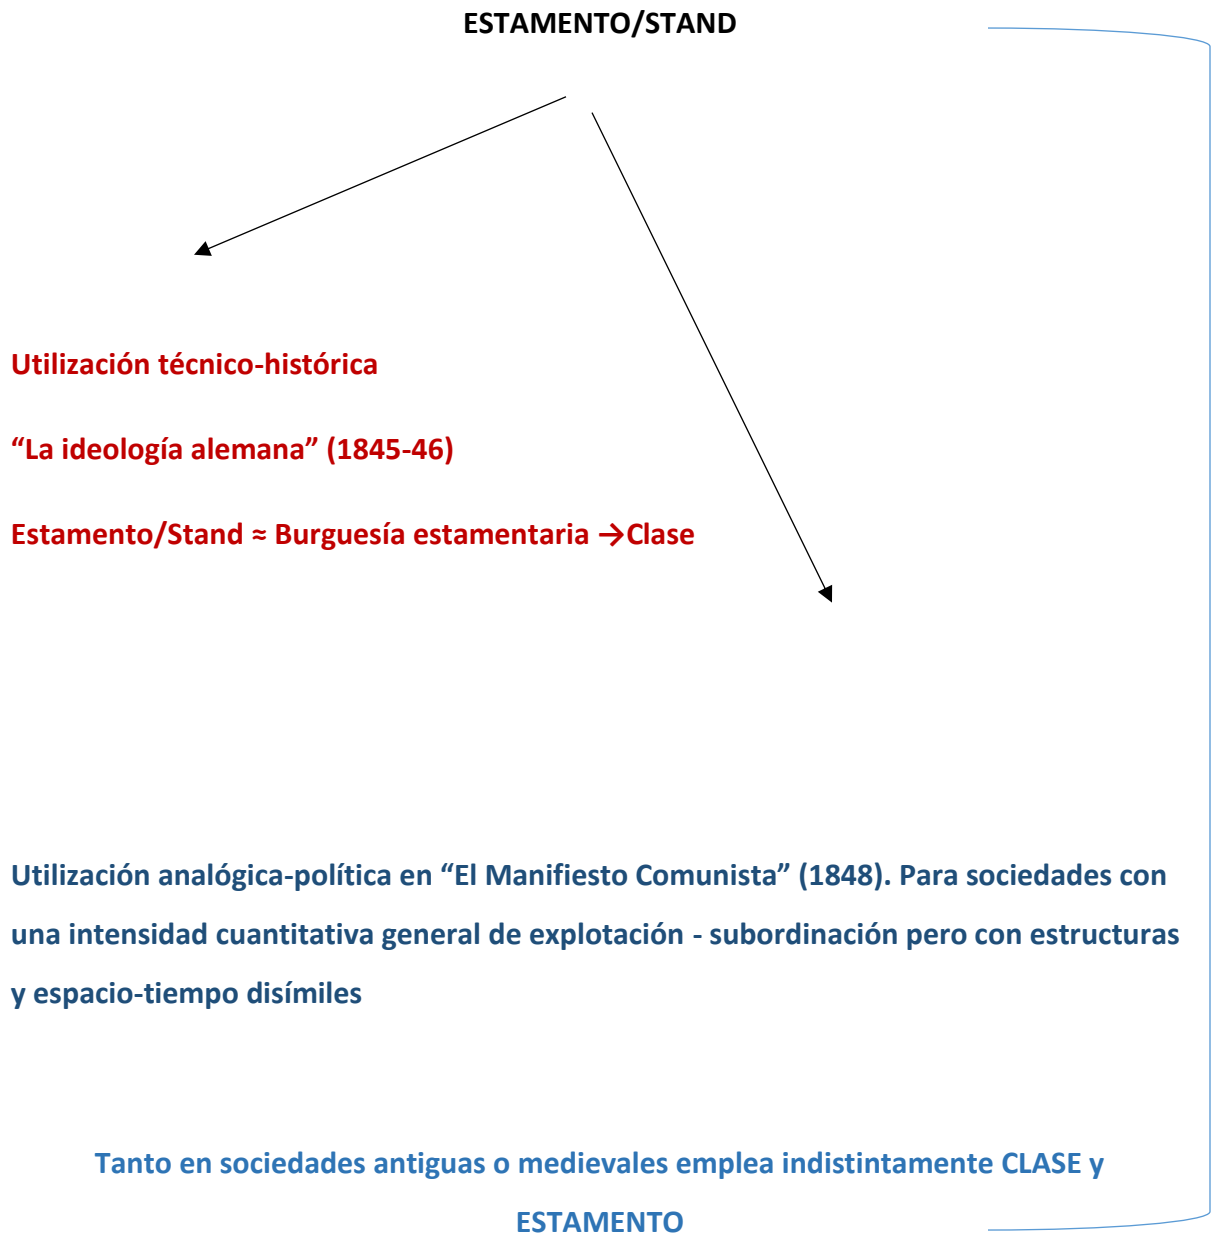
ESTAMENTO/STAND

Utilización técnico-histórica

“La ideología alemana” (1845-46)

Estamento/Stand ≈ Burguesía estamentaria →Clase

Utilización analógica-política en “El Manifiesto Comunista” (1848). Para sociedades con una intensidad cuantitativa general de explotación - subordinación pero con estructuras y espacio-tiempo disímiles

Tanto en sociedades antiguas o medievales emplea indistintamente CLASE y ESTAMENTO